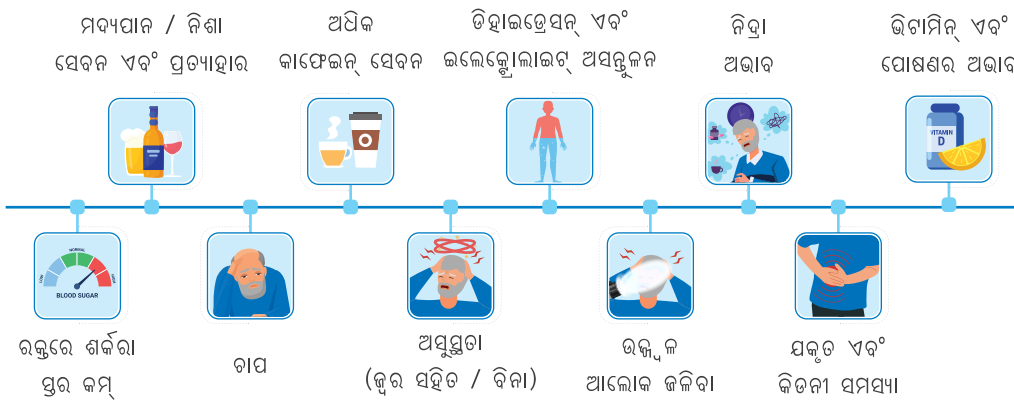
ମଦ୍ୟପାନ / ନିଶା ସେବନ ଏବଂ ପ୍ରତ୍ୟାହାର

ଅଧିକ କାଫେଇନ୍ ସେବନ

ଡିହାଇଡ୍ରେସନ୍ ଏବଂ ଇଲେକ୍ଟ୍ରୋଲାଇଟ୍ ଅସନ୍ତୁଳନ

ନିଦ୍ରା ଅଭାବ

ଭିଟାମିନ୍ ଏବଂ ପୋଷଣର ଅଭାବ

VITAMIN D

LOW NORMAL HIGH BLOOD SUGAR

ରକ୍ତରେ ଶର୍କରା ସ୍ତର କମ୍

ଚାପ

ଅସୁସ୍ଥତା (ଜ୍ୱର ସହିତ / ବିନା)

ଉଜ୍ଜ୍ୱଳ ଆଲୋକ ଜଳିବା

ଯକୃତ ଏବଂ କିଡନୀ ସମସ୍ୟା